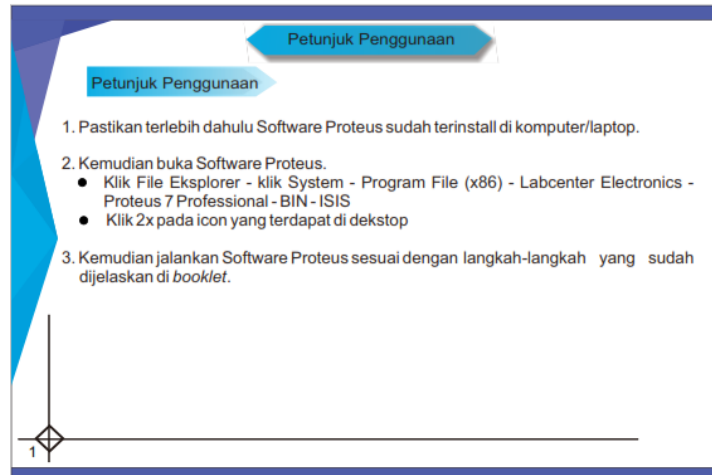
Petunjuk Penggunaan

Petunjuk Penggunaan

1. Pastikan terlebih dahulu Software Proteus sudah terinstall di komputer/laptop.

2. Kemudian buka Software Proteus.
- Klik File Eksplorer - klik System - Program File (x86) - Labcenter Electronics - Proteus 7 Professional - BIN - ISIS
- Klik 2x pada icon yang terdapat di dekstop

3. Kemudian jalankan Software Proteus sesuai dengan langkah-langkah yang sudah dijelaskan di *booklet*.

1